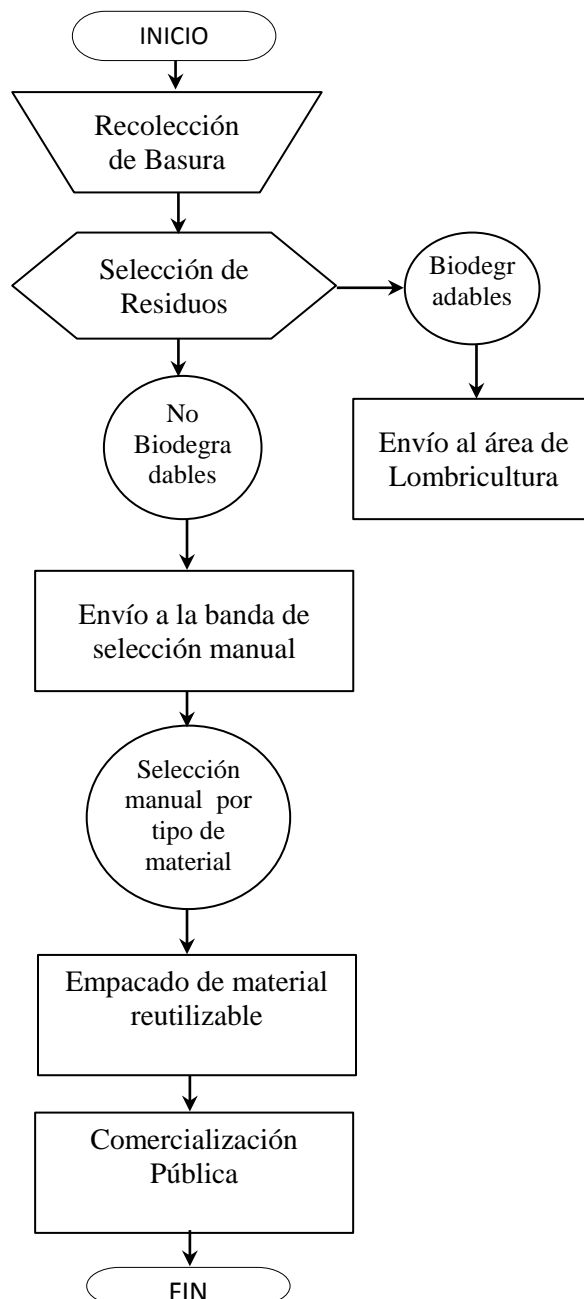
INICIO

Recolección de Basura

Selección de Residuos

Biodegr adables

Envío al área de Lombricultura

No Biodegra dables

Envío a la banda de selección manual

Selección manual por tipo de material

Empacado de material reutilizable

Comercialización Pública

FIN